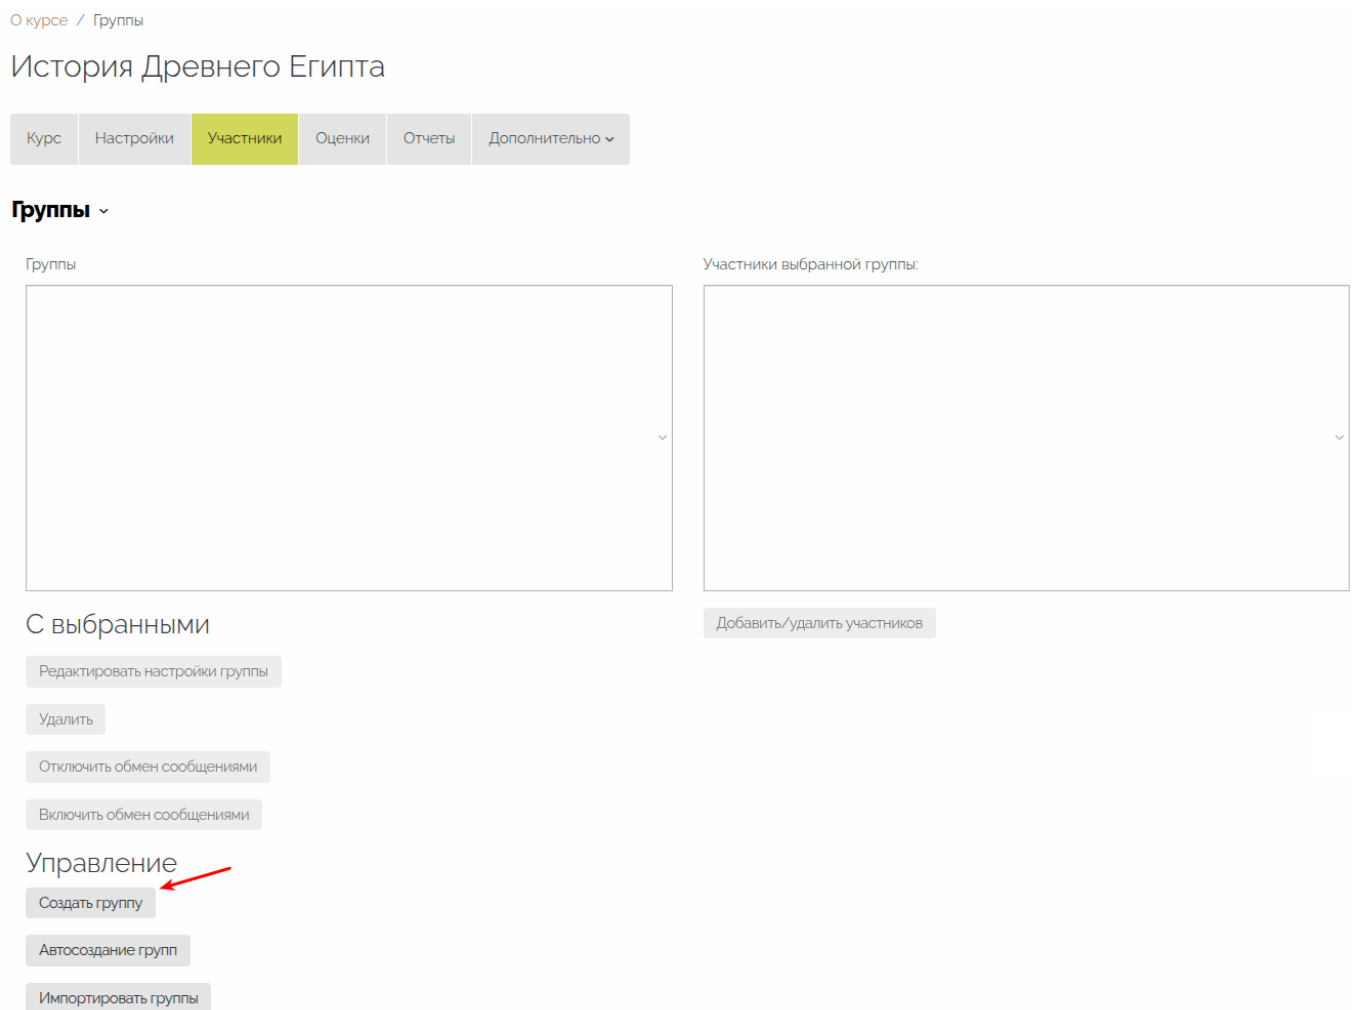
О курсе / Группы

История Древнего Египта

Курс | Настройки | Участники | Оценки | Отчеты | Дополнительно

Группы

Группы

Участники выбранной группы:

С выбранными

Редактировать настройки группы

Удалить

Отключить обмен сообщениями

Включить обмен сообщениями

Добавить/удалить участников

Управление

Создать группу

Автосоздание групп

Импортировать группы